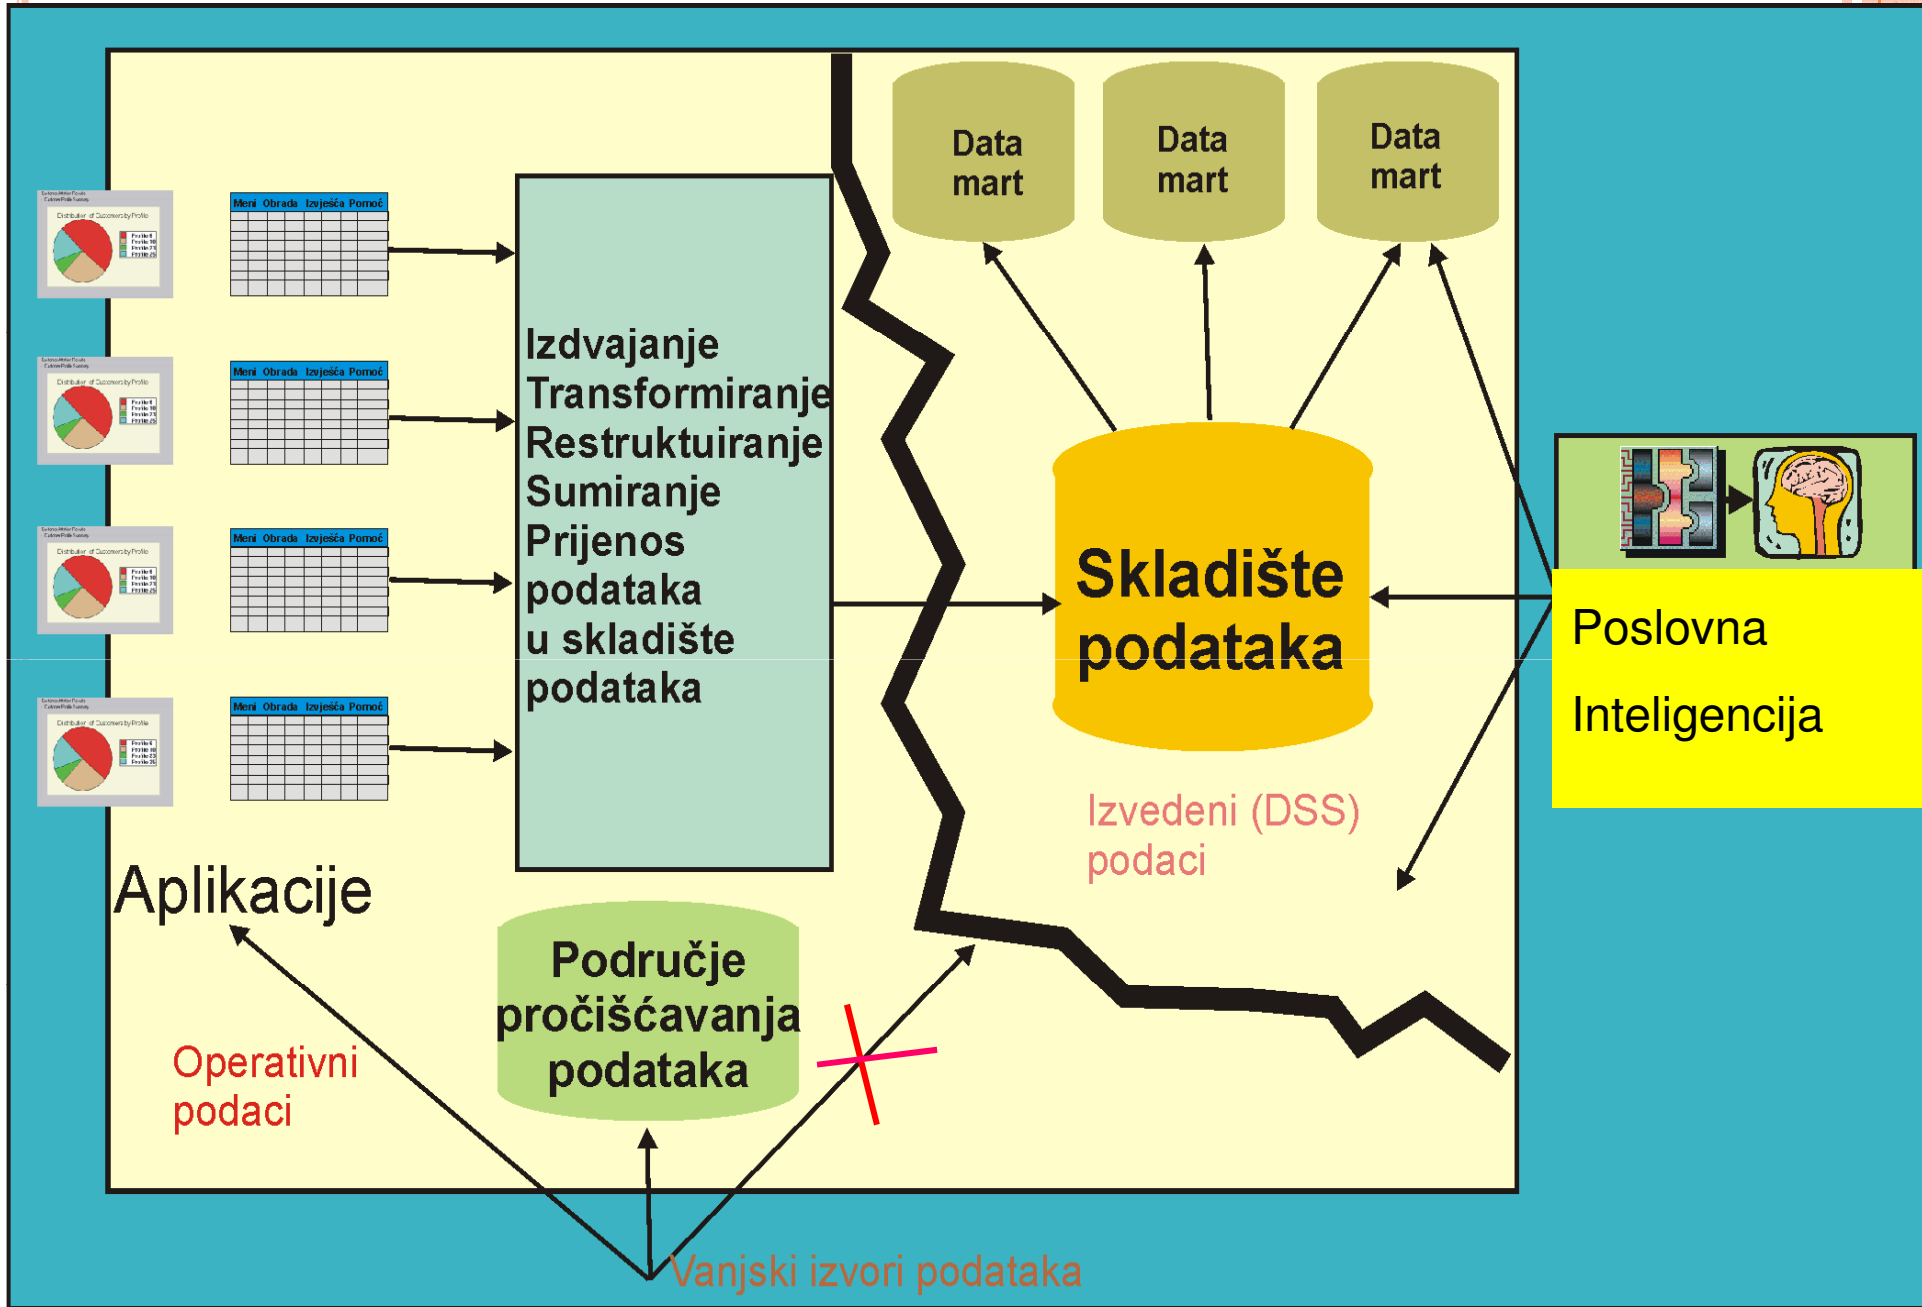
Data mart

Data mart

Data mart

Meni Obrada Izvješća Pomoć

Meni Obrada Izvješća Pomoć

Meni Obrada Izvješća Pomoć

Meni Obrada Izvješća Pomoć

Izdvajanje
Transformiranje
Restruktuiranje
Sumiranje
Prijenos
podataka
u skladište
podataka

Skladište podataka

Poslovna

Inteligencija

Izvedeni (DSS) podaci

Aplikacije

Područje pročišćavanja podataka

Operativni podaci

Vanjski izvori podataka